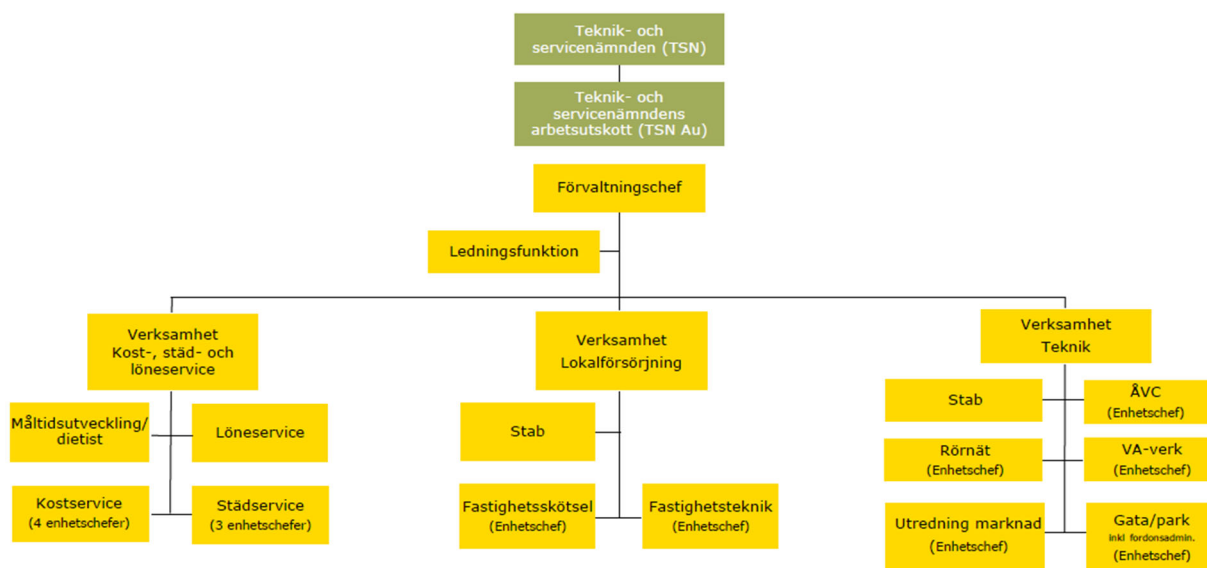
Teknik- och servicenämnden (TSN)

Teknik- och servicenämndens arbetsutskott (TSN Au)

Förvaltningschef

Ledningsfunktion

Verksamhet Kost-, städ- och löneservice

Måltidsutveckling/ dietist

Löneservice

Kostservice (4 enhetschefer)

Städservice (3 enhetschefer)

Verksamhet Lokalförsörjning

Stab

Fastighetsskötsel (Enhetschef)

Fastighetsteknik (Enhetschef)

Verksamhet Teknik

Stab

ÅVC (Enhetschef)

Rörnät (Enhetschef)

VA-verk (Enhetschef)

Utredning marknad (Enhetschef)

Gata/park inkl fordonsadmin. (Enhetschef)